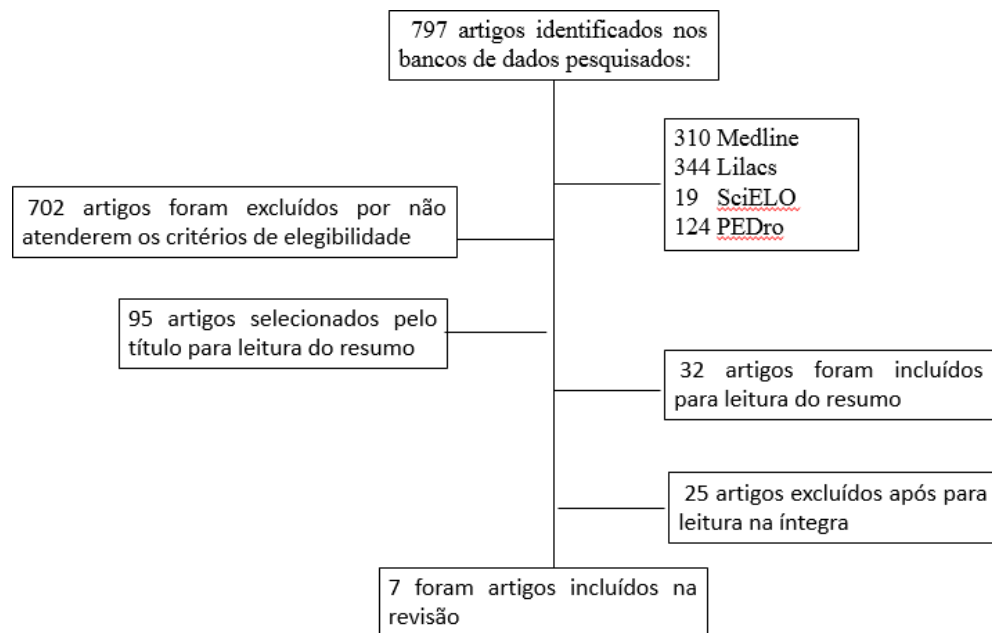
797 artigos identificados nos bancos de dados pesquisados:

310 Medline
344 Lilacs
19 SciELO
124 PEDro

702 artigos foram excluídos por não atenderem os critérios de elegibilidade

95 artigos selecionados pelo título para leitura do resumo

32 artigos foram incluídos para leitura do resumo

25 artigos excluídos após para leitura na íntegra

7 foram artigos incluídos na revisão